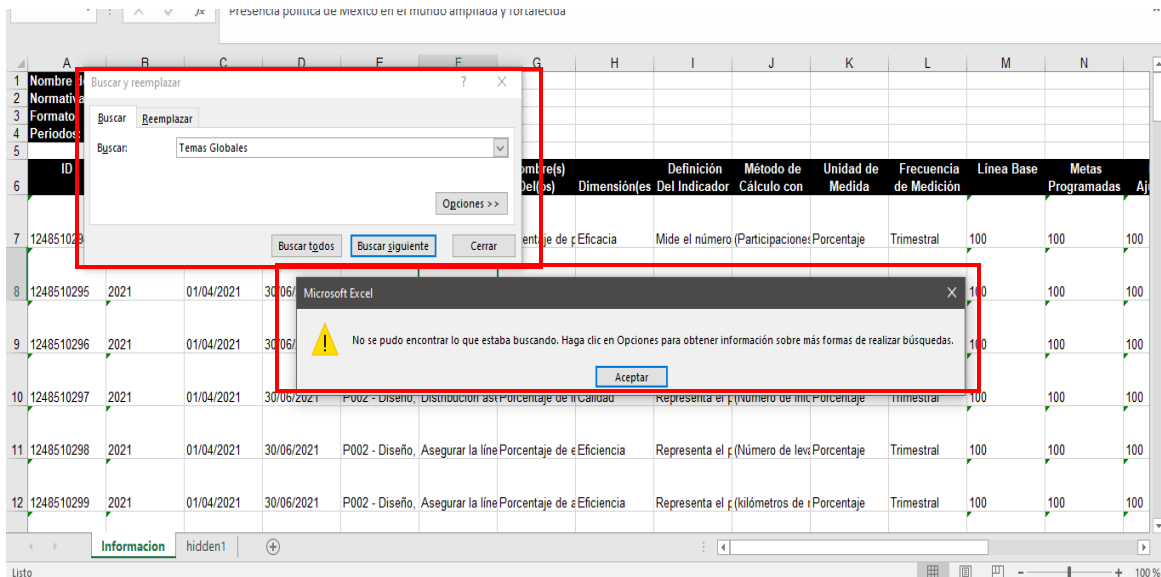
Presencia política de México en el mundo ampliada y fortalecida

| | A | B | C | D | E | F | G | H | I | J | K | L | M | N | |
|---|---|---|---|---|---|---|---|---|---|---|---|---|---|---|---|
| 1 | Nombre d | | | | | | | | | | | | | | |
| 2 | Normativ | | | | | | | | | | | | | | |
| 3 | Formato | | | | | | | | | | | | | | |
| 4 | Periodos | | | | | | | | | | | | | | |
| 5 | | | | | | | | | | | | | | | |
| 6 | ID | | | | | | ombre(s) Del(os) | Dimensión(es | Definición Del Indicador | Método de Cálculo con | Unidad de Medida | Frecuencia de Medición | Línea Base | Metas Programadas | Aj |
| 7 | 124851029 | | | | | | rcentaje de p | Eficacia | Mide el número | (Participaciones | Porcentaje | Trimestral | 100 | 100 | 100 |
| 8 | 1248510295 | 2021 | 01/04/2021 | 30/06/ | | | | | | | | | 100 | 100 | 100 |
| 9 | 1248510296 | 2021 | 01/04/2021 | 30/06/ | | | | | | | | | 100 | 100 | 100 |
| 10 | 1248510297 | 2021 | 01/04/2021 | 30/06/2021 | P002 - Diseño, | Distribución as | Porcentaje de ll | Calidad | Representa el p | (Número de inic | Porcentaje | Trimestral | 100 | 100 | 100 |
| 11 | 1248510298 | 2021 | 01/04/2021 | 30/06/2021 | P002 - Diseño, | Asegurar la líne | Porcentaje de e | Eficiencia | Representa el p | (Número de leva | Porcentaje | Trimestral | 100 | 100 | 100 |
| 12 | 1248510299 | 2021 | 01/04/2021 | 30/06/2021 | P002 - Diseño, | Asegurar la líne | Porcentaje de a | Eficiencia | Representa el p | (kilómetros de r | Porcentaje | Trimestral | 100 | 100 | 100 |

Buscar y reemplazar
?
X
Buscar
Reemplazar
Buscar:
Temas Globales
Opciones >>
Buscar todos
Buscar siguiente
Cerrar

Microsoft Excel
X
No se pudo encontrar lo que estaba buscando. Haga clic en Opciones para obtener información sobre más formas de realizar búsquedas.
Aceptar

Informacion
hidden1
Listo
100 %